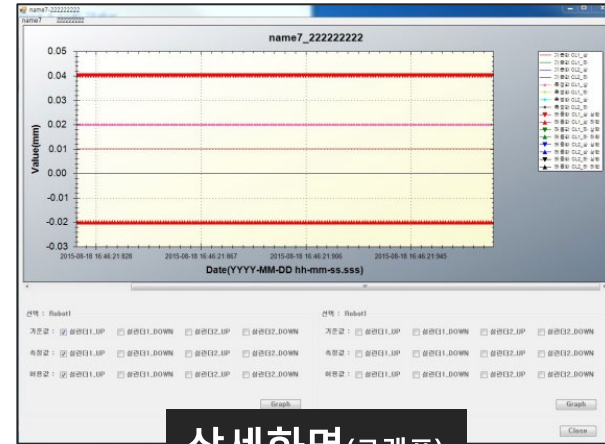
name7-222222222
name7 222222222

name7_222222222

0.05
0.04
0.03
0.02
0.01
0.00
-0.01
-0.02
-0.03

Value(mm)

2015-08-18 16:46:21.828
2015-08-18 16:46:21.867
2015-08-18 16:46:21.906
2015-08-18 16:46:21.945

Date(YYYY-MM-DD hh-mm-ss.sss)

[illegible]

선택 : Robot1
기준값 : 실린더1_UP 실린더1_DOWN 실린더2_UP 실린더2_DOWN
측정값 : 실린더1_UP 실린더1_DOWN 실린더2_UP 실린더2_DOWN
허용값 : 실린더1_UP 실린더1_DOWN 실린더2_UP 실린더2_DOWN
Graph

선택 : Robot1
기준값 : 실린더1_UP 실린더1_DOWN 실린더2_UP 실린더2_DOWN
측정값 : 실린더1_UP 실린더1_DOWN 실린더2_UP 실린더2_DOWN
허용값 : 실린더1_UP 실린더1_DOWN 실린더2_UP 실린더2_DOWN
Graph

Close

상세화면(그래프)